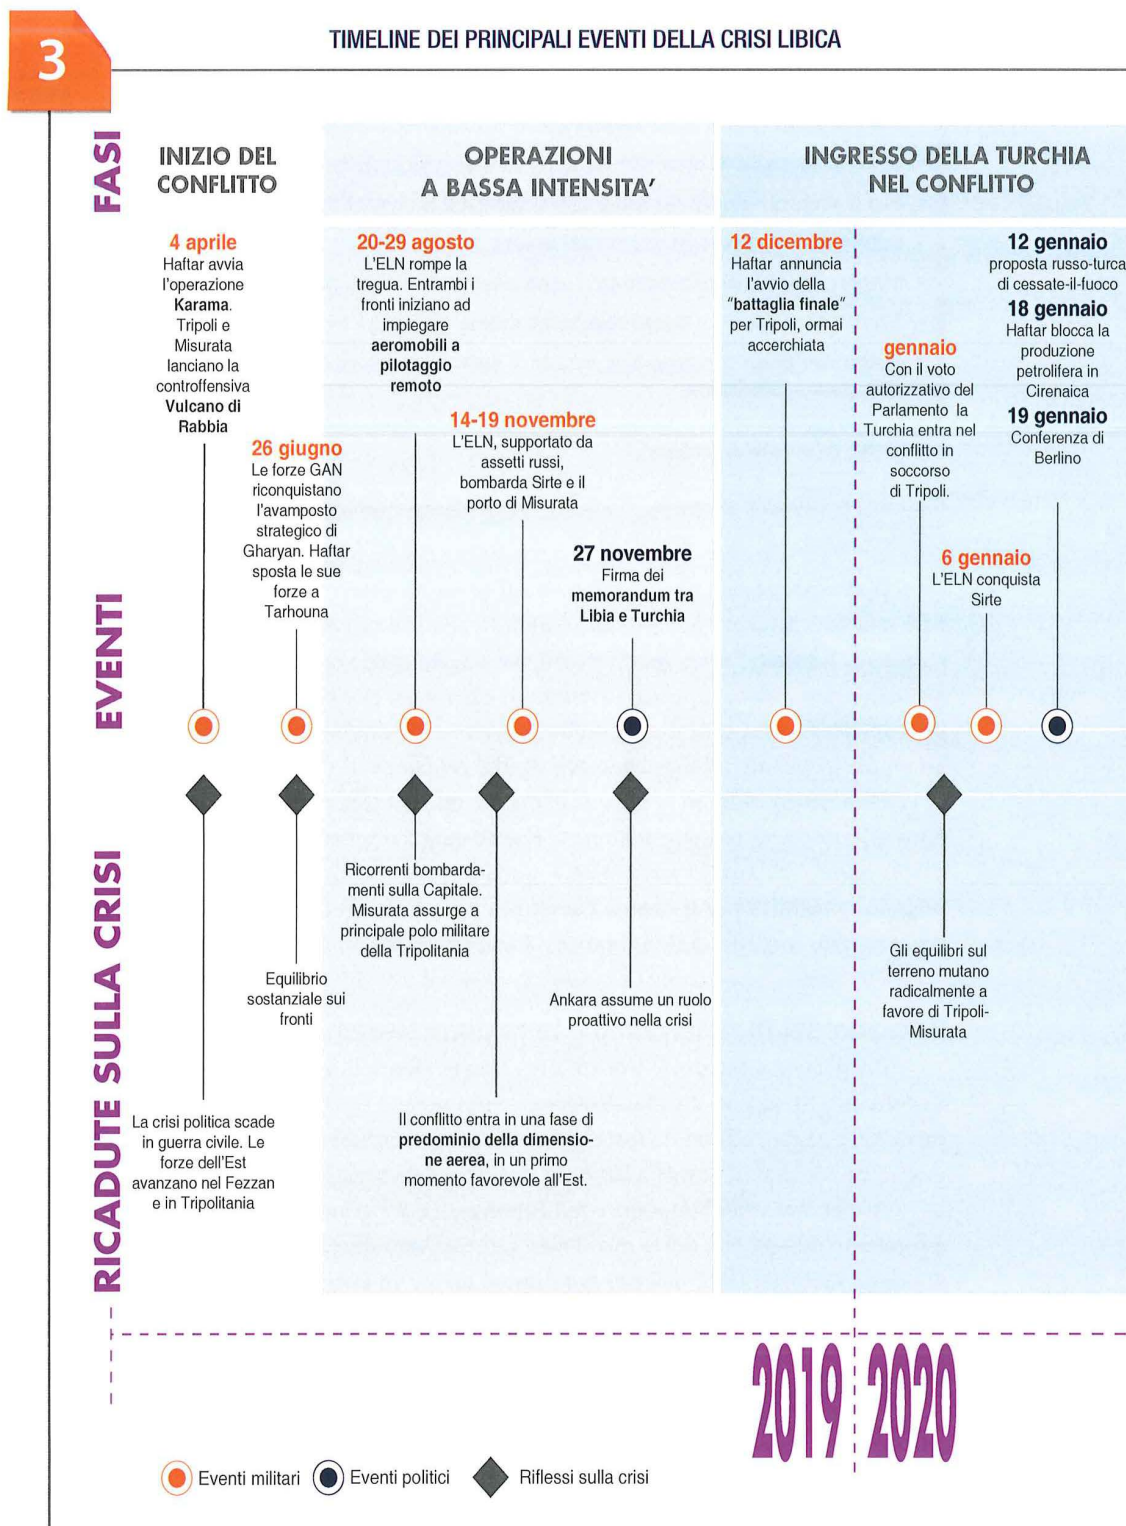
3

TIMELINE DEI PRINCIPALI EVENTI DELLA CRISI LIBICA

FASI

INIZIO DEL CONFLITTO

OPERAZIONI A BASSA INTENSITA'

INGRESSO DELLA TURCHIA NEL CONFLITTO

EVENTI

4 aprile
Haftar avvia l'operazione Karama. Tripoli e Misurata lanciano la controffensiva Vulcano di Rabbia

26 giugno
Le forze GAN riconquistano l'avamposto strategico di Gharyan. Haftar sposta le sue forze a Tarhouna

20-29 agosto
L'ELN rompe la tregua. Entrambi i fronti iniziano ad impiegare aeromobili a pilotaggio remoto

14-19 novembre
L'ELN, supportato da assetti russi, bombarda Sirte e il porto di Misurata

27 novembre
Firma dei memorandum tra Libia e Turchia

12 dicembre
Haftar annuncia l'avvio della "battaglia finale" per Tripoli, ormai accerchiata

gennaio
Con il voto autorizzativo del Parlamento la Turchia entra nel conflitto in soccorso di Tripoli.

6 gennaio
L'ELN conquista Sirte

12 gennaio
proposta russo-turca di cessate-il-fuoco

18 gennaio
Haftar blocca la produzione petrolifera in Cirenaica

19 gennaio
Conferenza di Berlino

RICADUTE SULLA CRISI

La crisi politica scade in guerra civile. Le forze dell'Est avanzano nel Fezzan e in Tripolitania

Equilibrio sostanziale sui fronti

Ricorrenti bombardamenti sulla Capitale. Misurata assurge a principale polo militare della Tripolitania

Il conflitto entra in una fase di predominio della dimensione aerea, in un primo momento favorevole all'Est.

Ankara assume un ruolo proattivo nella crisi

Gli equilibri sul terreno mutano radicalmente a favore di Tripoli-Misurata

2019 2020

Eventi militari Eventi politici Riflessi sulla crisi